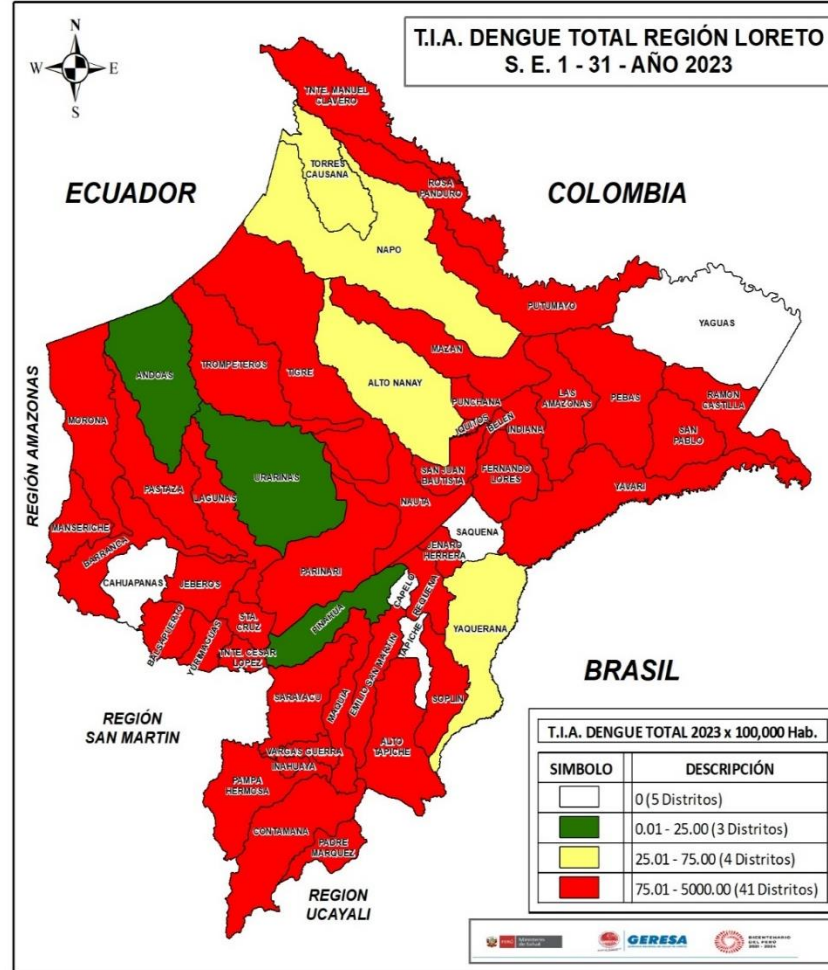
N
W
E
S

T.I.A. DENGUE TOTAL REGIÓN LORETO
S. E. 1 - 31 - AÑO 2023

ECUADOR

COLOMBIA

REGIÓN AMAZONAS

BRASIL

REGIÓN SAN MARTIN

REGION UCAYALI

TNTE. MANUEL CLAVERO
TORRES CAUSANA
ROSA PANDURO
NAPO
PUTUMAYO
YAGUAS
ANDOAS
TROMPETEROS
TIGRE
ALTO NANAY
MAZAN
PUNCHANA
IQUITOS
BELEN
LAS AMAZONAS
PEBAS
RAMON CASTILLA
SAN PABLO
INDIANA
MORONA
URARINAS
SAN JUAN BAUTISTA
FERNANDO LORES
PASTAZA
LAGUNAS
NAUTA
YAVARI
MANSERICHE
BARRANCA
SAQUENA
JENARO HERRERA
CAHUAPANAS
JEBEROS
PARINARI
CAPELO
REQUENA
BALSAPUERTO
YURIMAGUAS
STA CRUZ
TNTE. CESAR LOPEZ
PINAHUA
TAPICHE
YAQUERANA
EMILIO SAN MARTIN
MAQUIA
SARAYACU
SOPLIN
ALTO TAPICHE
VARGAS GUERRA
INAHUAYA
PAMPA HERMOSA
CONTAMANA
PADRE MARQUEZ

T.I.A. DENGUE TOTAL 2023 x 100,000 Hab.

| SIMBOLO | DESCRIPCIÓN |
|---|---|
| | 0 (5 Distritos) |
| | 0.01 - 25.00 (3 Distritos) |
| | 25.01 - 75.00 (4 Distritos) |
| | 75.01 - 5000.00 (41 Distritos) |

GERESA
BICENTENARIO DEL PERÚ 2021 - 2024